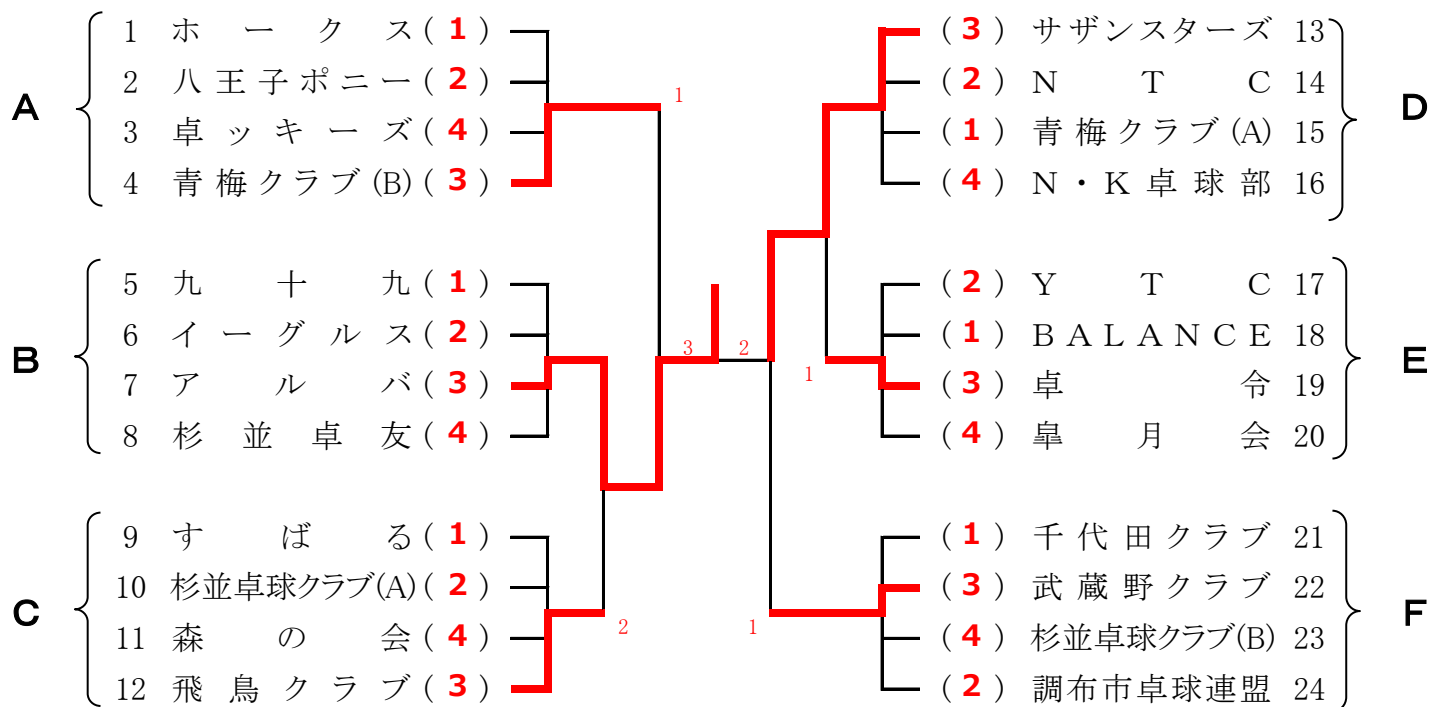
A
1 ホークス（1）
2 八王子ポニー（2）
3 卓ッキーズ（4）
4 青梅クラブ(B)（3）

B
5 九十九（1）
6 イーグルス（2）
7 アルバ（3）
8 杉並卓友（4）

C
9 すばる（1）
10 杉並卓球クラブ(A)（2）
11 森の会（4）
12 飛鳥クラブ（3）

1
3
2
2
1
1

（3）サザンスターズ 13
（2）NTC 14
（1）青梅クラブ(A) 15
（4）N・K卓球部 16
D

（2）YTC 17
（1）BALANCE 18
（3）卓令 19
（4）皐月会 20
E

（1）千代田クラブ 21
（3）武蔵野クラブ 22
（4）杉並卓球クラブ(B) 23
（2）調布市卓球連盟 24
F